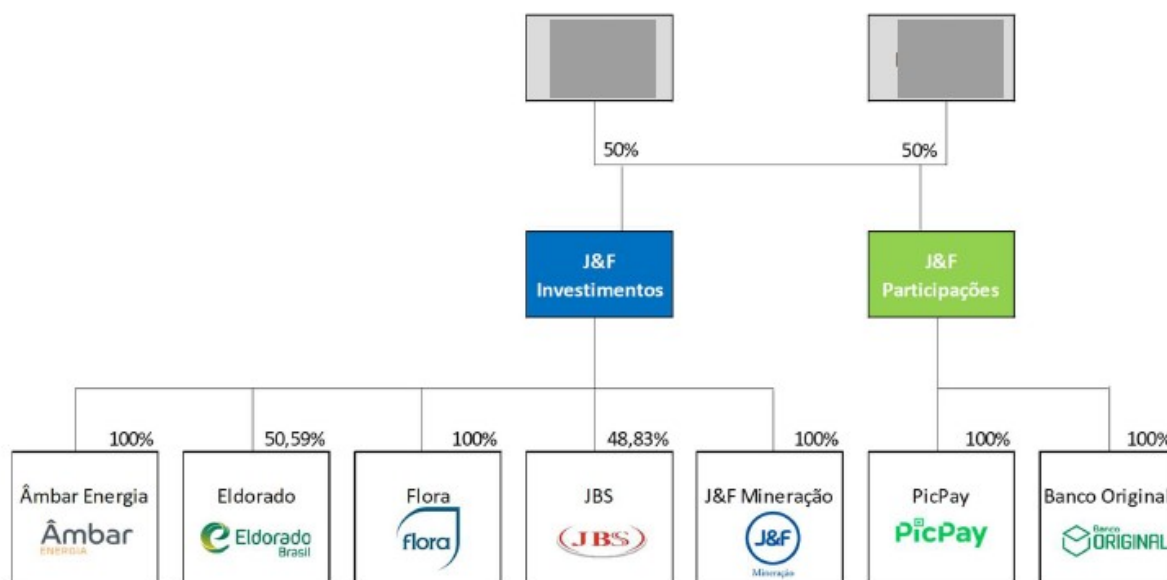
50%

50%

J&F Investimentos

J&F Participações

100%

50,59%

100%

48,83%

100%

100%

100%

Âmbar Energia

Âmbar ENERGIA

Eldorado

Eldorado Brasil

Flora

flora

JBS

JBS

J&F Mineração

J&F Mineração

PicPay

PicPay

Banco Original

Banco ORIGINAL